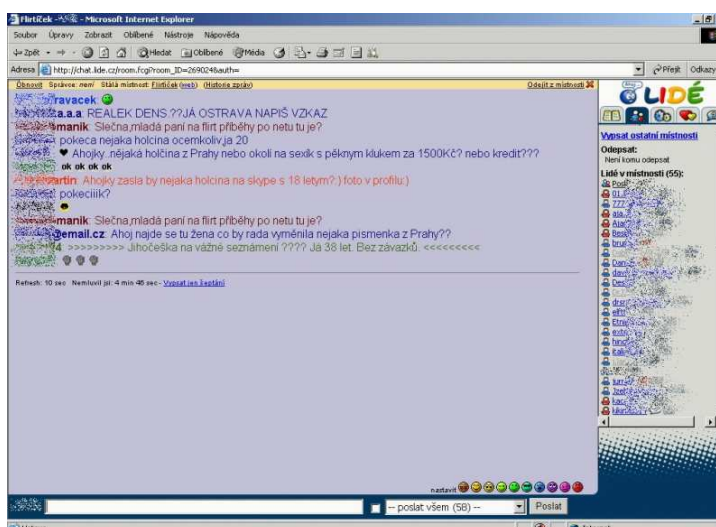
Flirtíček - Microsoft Internet Explorer

Soubor Úpravy Zobrazit Oblíbené Nástroje Nápověda

Zpět Hledat Oblíbené Média

Adresa http://chat.lide.cz/room.fcgi?room_ID=2690248auth=

Přejít Odkazy

Obnovit Správce: není Stálá místnost: Flirtíček (web) (Historie zpráv)

Odejít z místnosti

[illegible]ravacek:

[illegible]a.a.a: REALEK DENS.??JÁ OSTRAVA NAPIŠ VZKAZ

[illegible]manik: Slečna,mladá paní na flirt příběhy po netu tu je?

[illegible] pokeca nejaka holcina ocemkoliv,ja 20

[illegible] Ahojky..nějaká holčina z Prahy nebo okolí na sexík s pěkným klukem za 1500Kč? nebo kredit???

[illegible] ok ok ok ok

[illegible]artin: Ahojky zasla by nejaka holcina na skype s 18 letym?:) foto v profilu:)

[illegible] pokeciiik?

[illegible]manik: Slečna,mladá paní na flirt příběhy po netu tu je?

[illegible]email.cz: Ahoj najde se tu žena co by rada vyměnila nejaka pismenka z Prahy??

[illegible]4: >>>>>>>>> Jihočeška na vážné seznámení ???? Já 38 let. Bez závazků. <<<<<<<<<

Refresh: 10 sec Nemluvil jsi: 4 min 46 sec - Vypsat jen šeptání

nastavit

-- poslat všem (58) --

Poslat

LIDÉ

Vypsat ostatní místnosti

Odepsat:
Není komu odepsat

Lidé v místnosti (55):
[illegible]